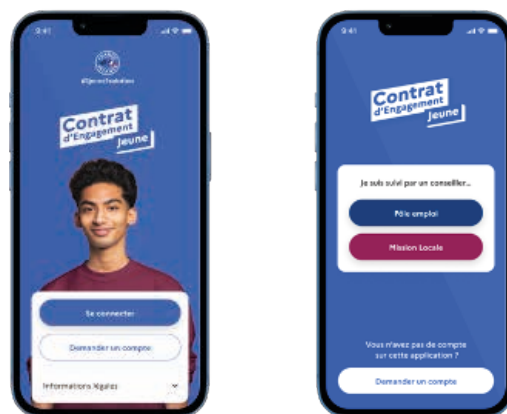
9:41

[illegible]

Contrat d'Engagement Jeune

Se connecter

Demander un compte

Informations légales

9:41

Contrat d'Engagement Jeune

Je suis suivi par un conseiller...

Pôle emploi

Mission Locale

Vous n'avez pas de compte sur cette application ?

Demander un compte